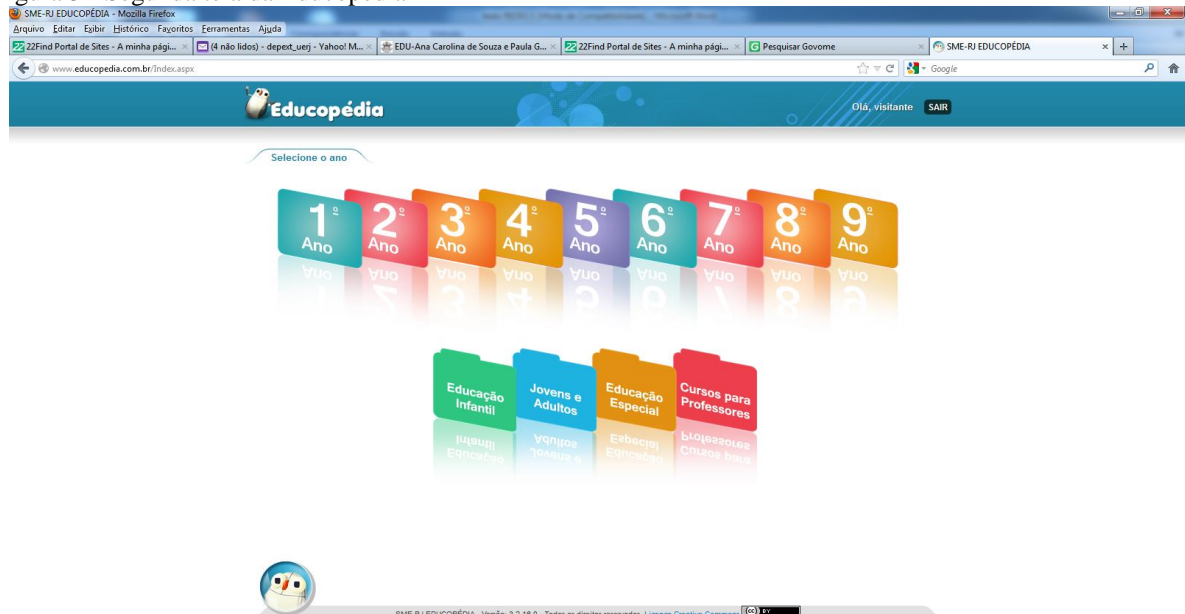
SME-RJ EDUCOPÉDIA - Mozilla Firefox
Arquivo Editar Exibir Histórico Favoritos Ferramentas Ajuda
22Find Portal de Sites - A minha pági... (4 não lidos) - depext_uerj - Yahoo! M... EDU-Ana Carolina de Souza e Paula G... 22Find Portal de Sites - A minha pági... Pesquisar Govome SME-RJ EDUCOPÉDIA
www.educopedia.com.br/Index.aspx
Google

Educopédia
Olá, visitante SAIR

Selecione o ano

1º Ano
2º Ano
3º Ano
4º Ano
5º Ano
6º Ano
7º Ano
8º Ano
9º Ano

Educação Infantil
Jovens e Adultos
Educação Especial
Cursos para Professores

SME-RJ EDUCOPÉDIA - Versão: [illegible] - Todos os direitos reservados. Licença Creative Commons